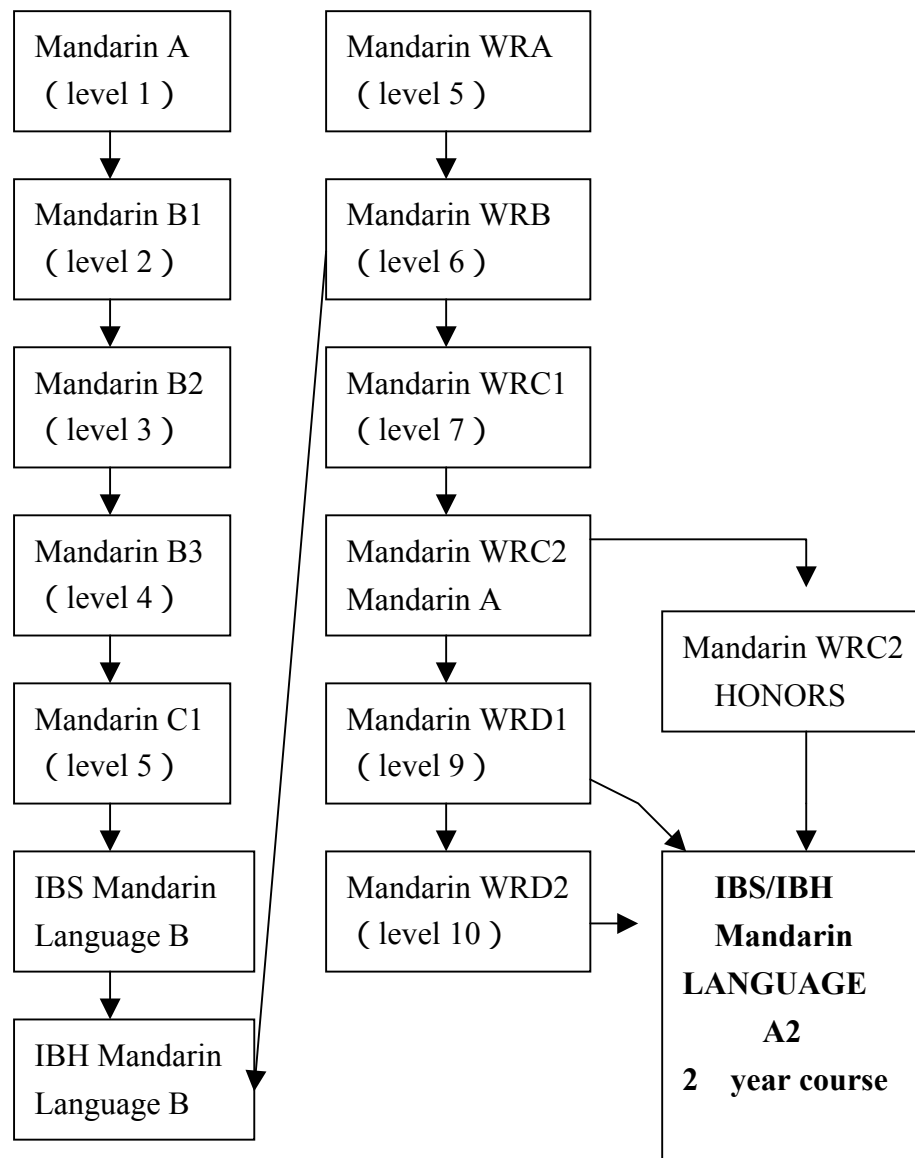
Mandarin A
（level 1）

Mandarin B1
（level 2）

Mandarin B2
（level 3）

Mandarin B3
（level 4）

Mandarin C1
（level 5）

IBS Mandarin Language B

IBH Mandarin Language B

Mandarin WRA
（level 5）

Mandarin WRB
（level 6）

Mandarin WRC1
（level 7）

Mandarin WRC2
Mandarin A

Mandarin WRD1
（level 9）

Mandarin WRD2
（level 10）

Mandarin WRC2
HONORS

**IBS/IBH Mandarin LANGUAGE A2**
**2 year course**